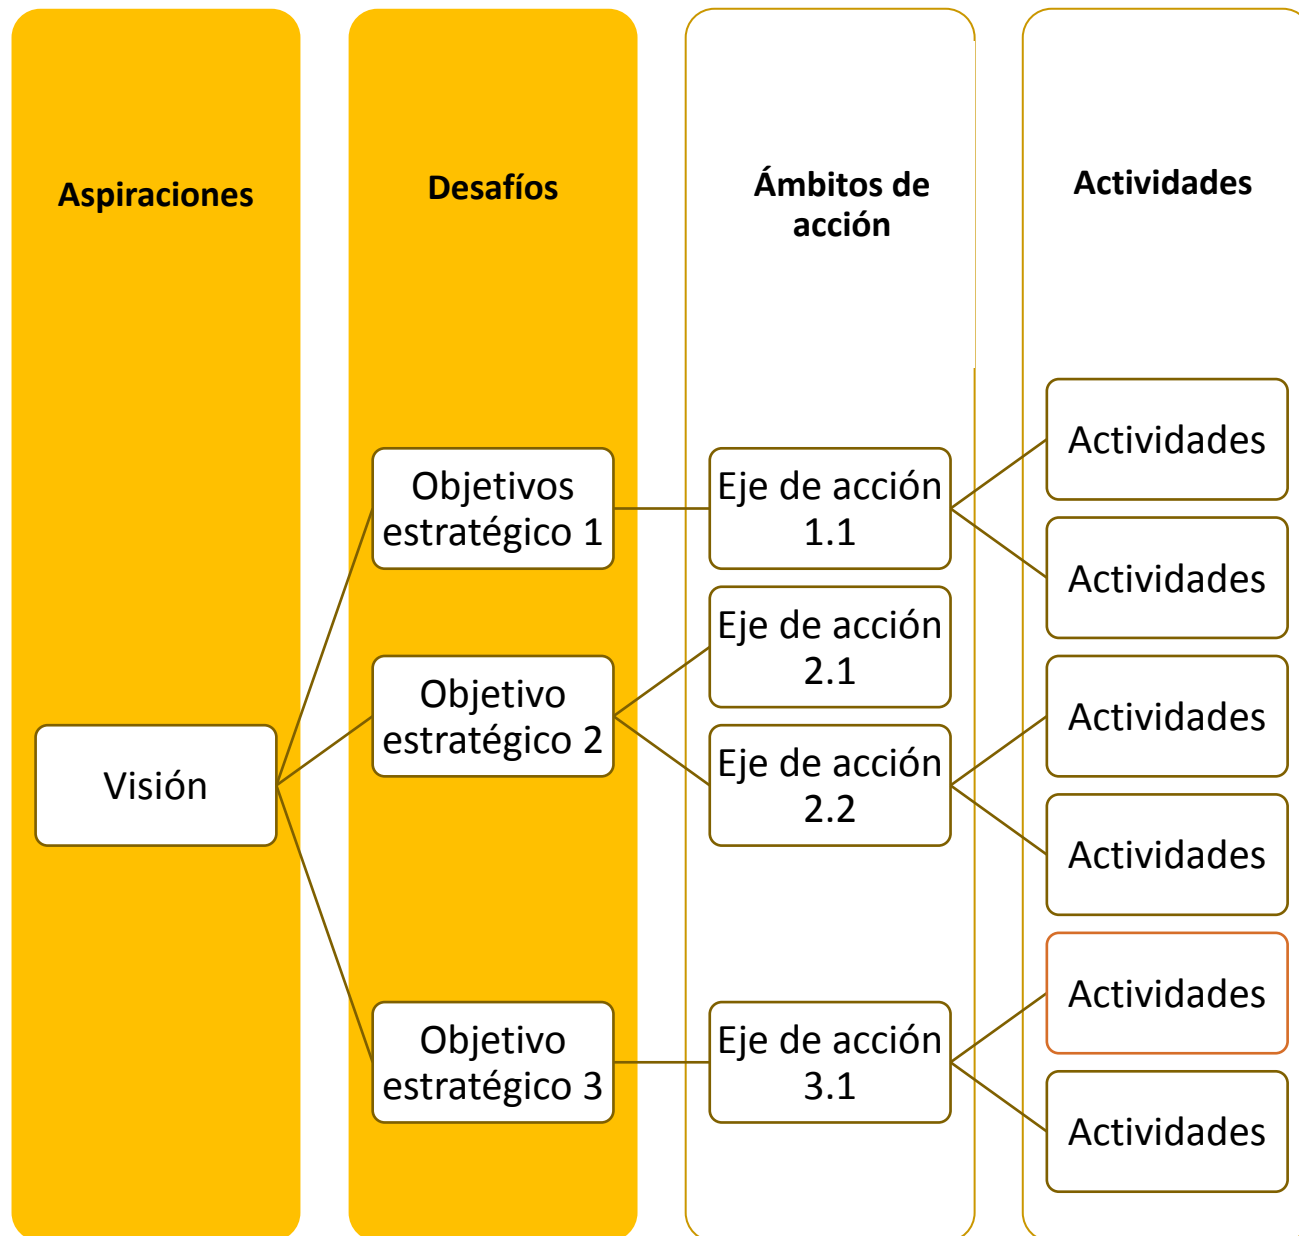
Aspiraciones

Desafíos

Ámbitos de acción

Actividades

Visión

Objetivos estratégico 1

Objetivo estratégico 2

Objetivo estratégico 3

Eje de acción 1.1

Eje de acción 2.1

Eje de acción 2.2

Eje de acción 3.1

Actividades

Actividades

Actividades

Actividades

Actividades

Actividades